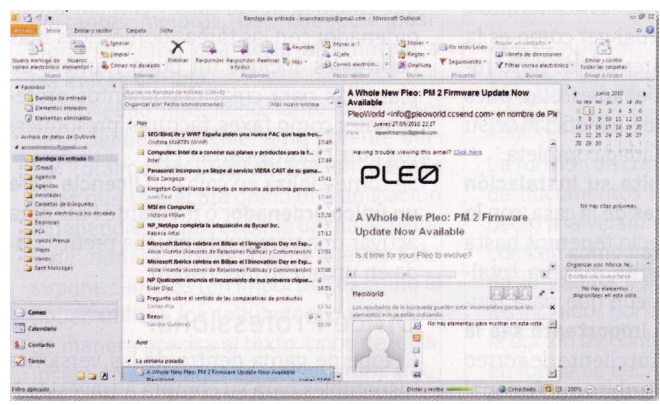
Bandeja de entrada - jmanchezrojo@gmail.com - Microsoft Outlook

Archivo Inicio Enviar y recibir Carpeta Vista

Nuevo mensaje de correo electrónico Nuevos elementos
Nuevo
Ignorar Limpiar Correo no deseado
Eliminar
Eliminar
Responder Responder a todos Reenviar Reunión Más
Responder
Mover a: ? Al jefe Correo electrónico...
Pasos rápidos
Mover Reglas OneNote
Mover
No leído/Leído Seguimiento
Etiquetas
Buscar un contacto Libreta de direcciones Filtrar correo electrónico
Buscar
Enviar y recibir todas las carpetas
Enviar y recibir

Favoritos
Bandeja de entrada
Elementos enviados
Elementos eliminados
Archivo de datos de Outlook
Bandeja de entrada
[Gmail]
Agenda
Agendas
Anotados
Carpetas de búsqueda
Correo electrónico no deseado
Personal
PCA
Varios Prensa
Viajes
Varios
Sant Moscogai

Correo
Calendario
Contactos
Tareas

Buscar en Bandeja de entrada (Ctrl+E)
Organizar por: Fecha (convencional) Más nuevo encima
Hoy
SIO/BlindLife y WWF España piden una nueva PAC que haga frent...
Cristina MARTÍN (WWF) 17:49
Computex: Intel da a conocer sus planes y productos para la f...
Intel 17:49
Panasonic incorpora vía Skype al servicio VIERA CAST de su gama...
Elisa Zaragoza 17:41
Kingston Digital lanza la tarjeta de memoria de próxima generaci...
Juan Real 17:40
MSI en Computex
Victoria Millán 17:36
NP_NetApp completa la adquisición de Bycast Inc.
Rebeca Artal 17:12
Microsoft Ibérica celebra en Bilbao el Innovation Day en Esp...
Alicia Vicente (Asesores de Relaciones Públicas y Comunicación) 17:01
Microsoft Ibérica celebra en Bilbao el Innovation Day en Esp...
Alicia Vicente (Asesores de Relaciones Públicas y Comunicación) 17:00
NP Qualcomm anuncia el lanzamiento de sus primeros chipse...
Ester Díaz 16:55
Pregunta sobre el sentido de las comparativas de productos
Carlos Pla 16:52
Bezoi
Sandra Gutiérrez 16:50
Ayer
La semana pasada
A Whole New Pleo: PM 2 Firmware Update Now Available
PleoWorld

A Whole New Pleo: PM 2 Firmware Update Now Available
PleoWorld <info@pleoworld.ccsend.com> en nombre de Ple
Enviado: jueves 27/05/2010 22:27
Para: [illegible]
Having trouble viewing this email? Click here
PLEO
A Whole New Pleo: PM 2 Firmware Update Now Available
Is it time for your Pleo to evolve?
PleoWorld
Los resultados de la búsqueda pueden estar incompletos porque los elementos aún se están indizando.
No hay elementos para mostrar en esta vista.

junio 2010
lu ma mi ju vi sá do
31 1 2 3 4 5 6
7 8 9 10 11 12 13
14 15 16 17 18 19 20
21 22 23 24 25 26 27
28 29 30
No hay citas próximas.
Organizar por: Fecha de...
Escriba una nueva tarea
No hay elementos disponibles en esta vista.

Filtro aplicado
Enviar y recibir
Conectado 100%